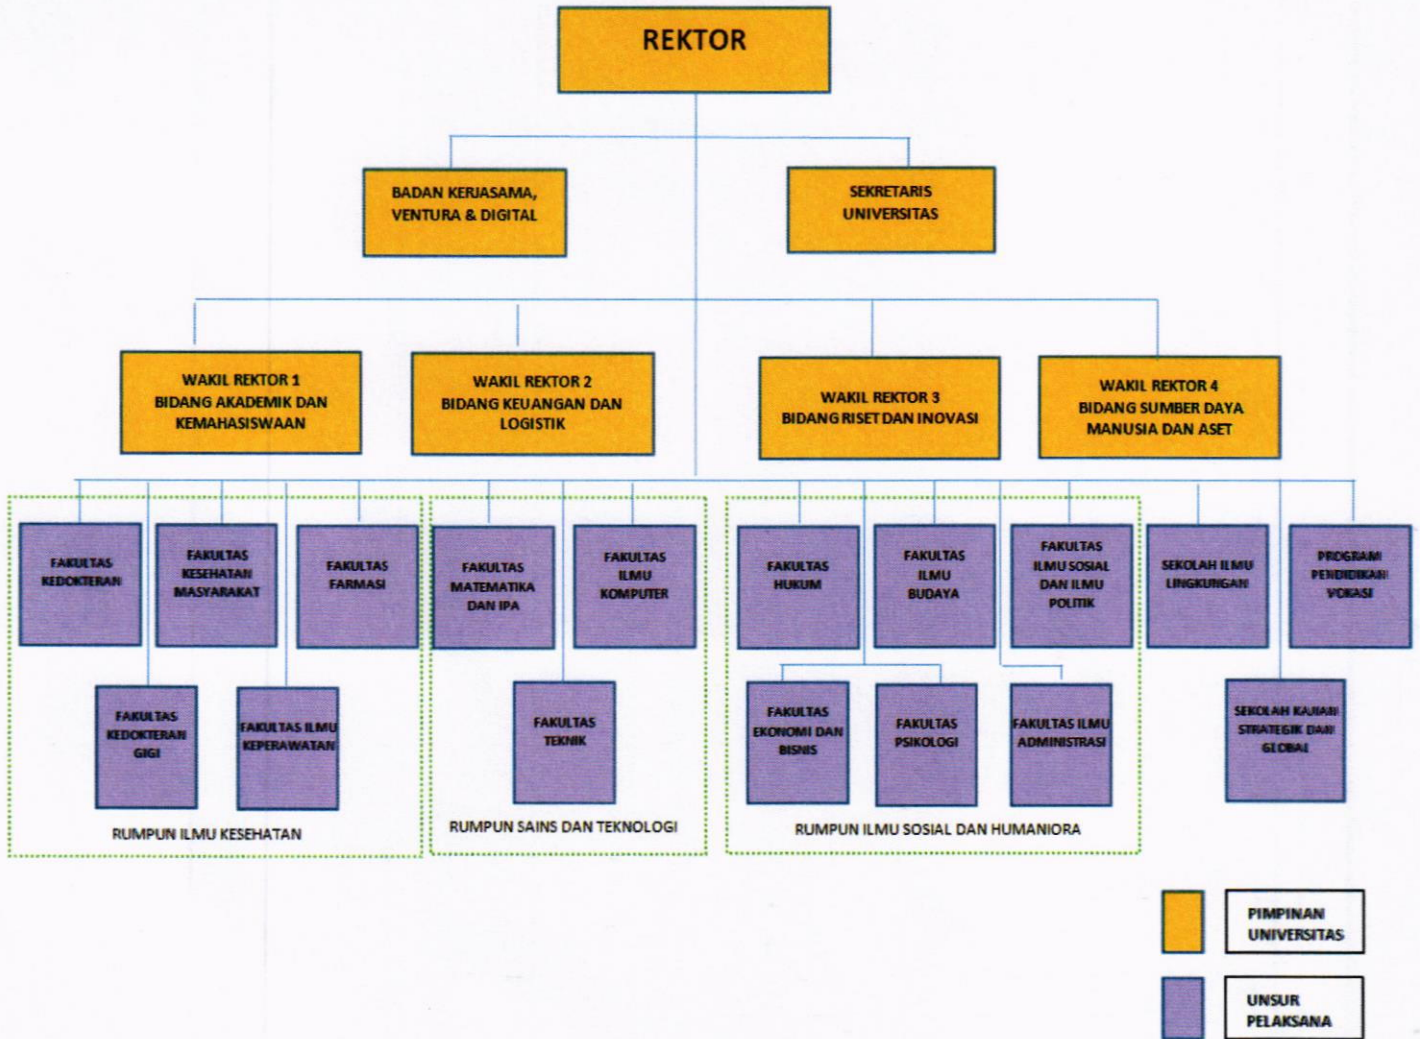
REKTOR

BADAN KERJASAMA, VENTURA & DIGITAL

SEKRETARIS UNIVERSITAS

WAKIL REKTOR 1 BIDANG AKADEMIK DAN KEMAHASISWAAN

WAKIL REKTOR 2 BIDANG KEUANGAN DAN LOGISTIK

WAKIL REKTOR 3 BIDANG RISET DAN INOVASI

WAKIL REKTOR 4 BIDANG SUMBER DAYA MANUSIA DAN ASET

FAKULTAS KEDOKTERAN

FAKULTAS KESEHATAN MASYARAKAT

FAKULTAS FARMASI

FAKULTAS KEDOKTERAN GIGI

FAKULTAS ILMU KEPERAWATAN

RUMPUN ILMU KESEHATAN

FAKULTAS MATEMATIKA DAN IPA

FAKULTAS ILMU KOMPUTER

FAKULTAS TEKNIK

RUMPUN SAINS DAN TEKNOLOGI

FAKULTAS HUKUM

FAKULTAS ILMU BUDAYA

FAKULTAS ILMU SOSIAL DAN ILMU POLITIK

FAKULTAS EKONOMI DAN BISNIS

FAKULTAS PSIKOLOGI

FAKULTAS ILMU ADMINISTRASI

RUMPUN ILMU SOSIAL DAN HUMANIORA

SEKOLAH ILMU LINGKUNGAN

PROGRAM PENDIDIKAN VOKASI

SEKOLAH KAJIAN STRATEGIK DAN GLOBAL

PIMPINAN UNIVERSITAS

UNSUR PELAKSANA